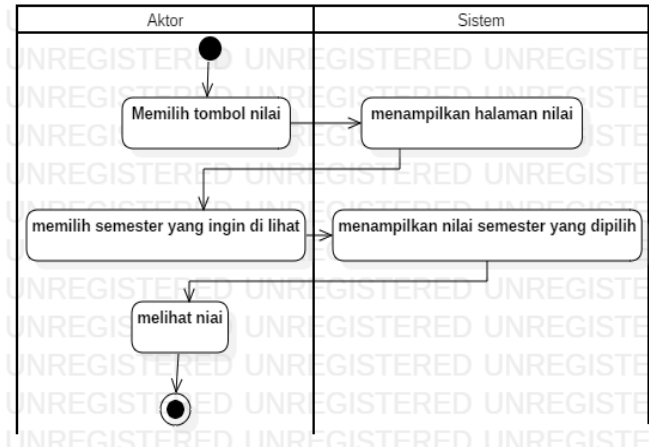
| Aktor | Sistem |
|---|---|
| Memilih tombol nilai | menampilkan halaman nilai |
| memilih semester yang ingin di lihat | menampilkan nilai semester yang dipilih |
| melihat niai | |

UNREGISTERED UNREGISTERED UNREGISTE
UNREGISTERED UNREGISTERED UNREGISTE
UNREGISTERED UNREGISTERED UNREGISTE
UNREGISTERED UNREGISTERED UNREGISTE
UNREGISTERED UNREGISTERED UNREGISTE
UNREGISTERED UNREGISTERED UNREGISTE
UNREGISTERED UNREGISTERED UNREGISTE
UNREGISTERED UNREGISTERED UNREGISTE
UNREGISTERED UNREGISTERED UNREGISTE